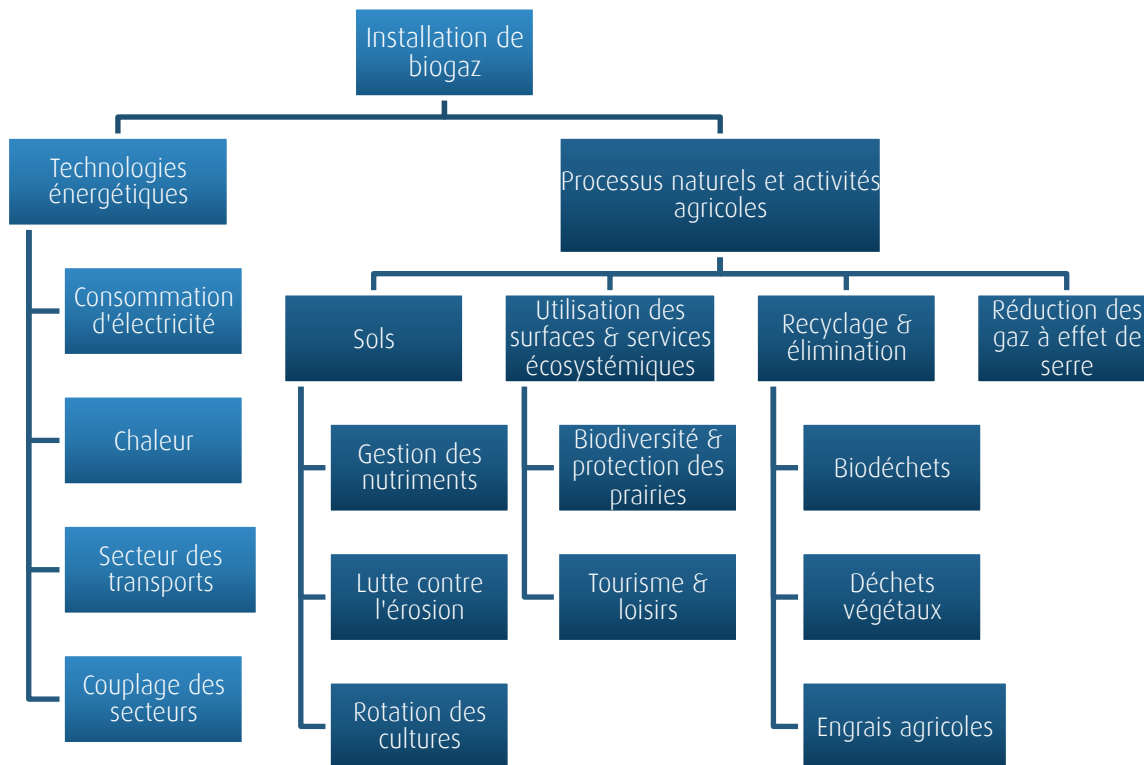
Installation de biogaz

Technologies énergétiques

Consommation d'électricité

Chaleur

Secteur des transports

Couplage des secteurs

Processus naturels et activités agricoles

Sols

Gestion des nutriments

Lutte contre l'érosion

Rotation des cultures

Utilisation des surfaces & services écosystémiques

Biodiversité & protection des prairies

Tourisme & loisirs

Recyclage & élimination

Biodéchets

Déchets végétaux

Engrais agricoles

Réduction des gaz à effet de serre